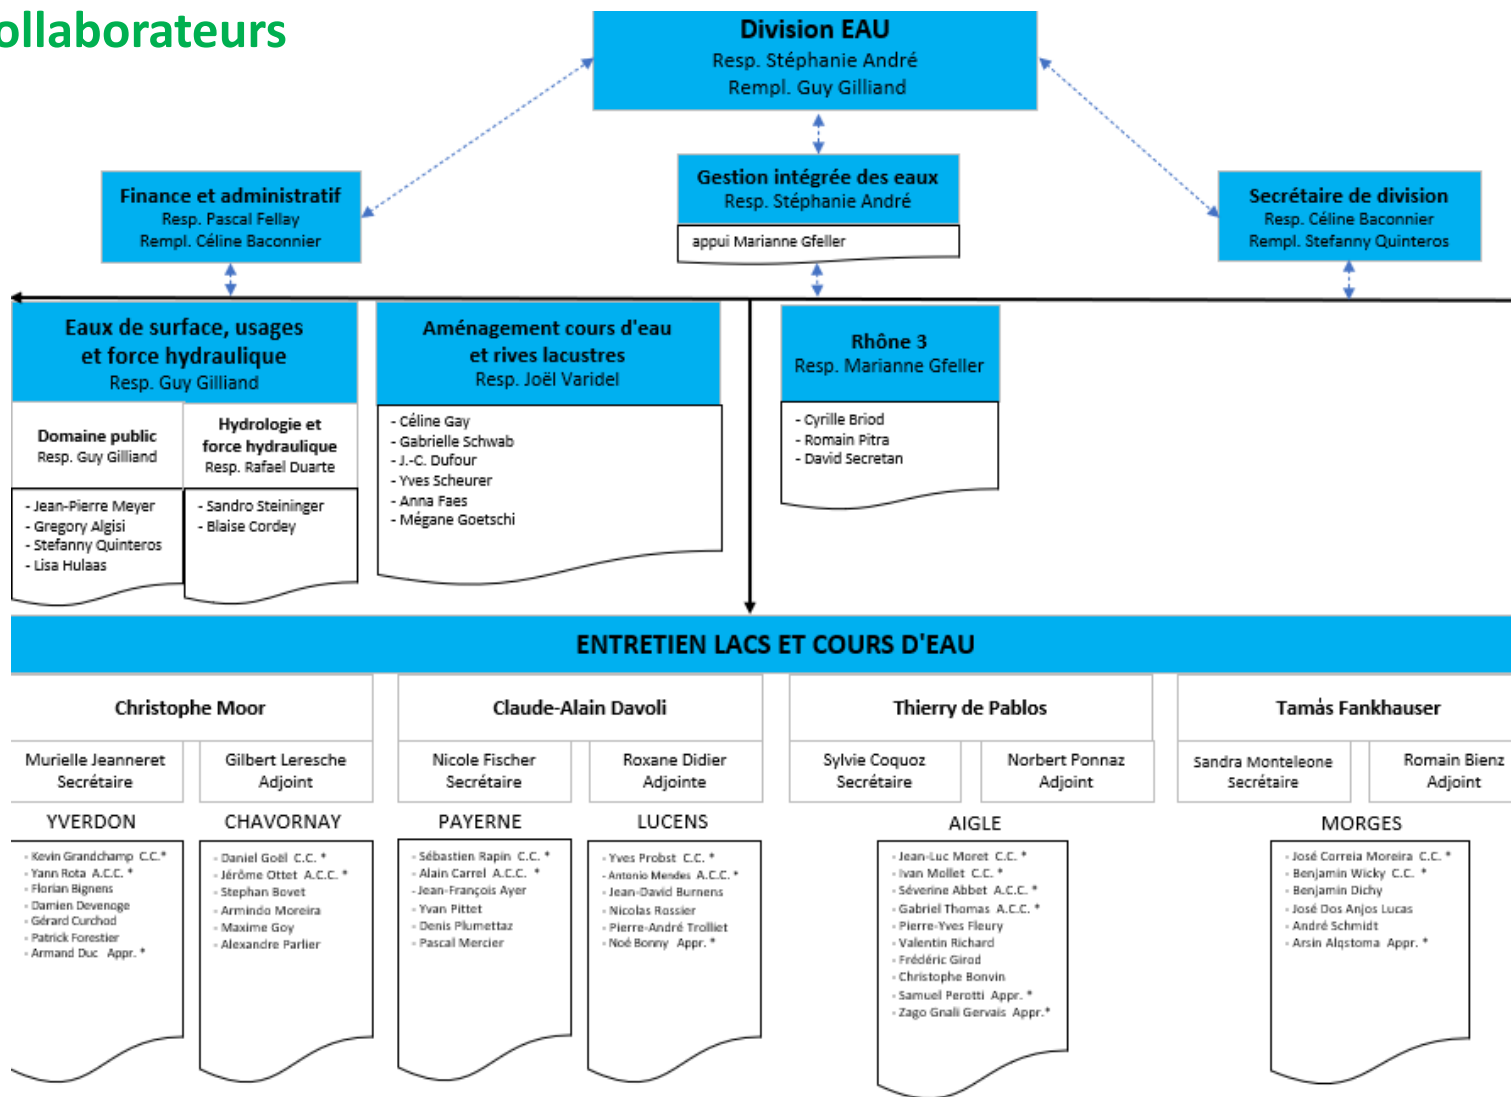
ollaborateurs

Division EAU
Resp. Stéphanie André
Rempl. Guy Gilliand

Finance et administratif
Resp. Pascal Fellay
Rempl. Céline Baconnier

Gestion intégrée des eaux
Resp. Stéphanie André
appui Marianne Gfeller

Secrétaire de division
Resp. Céline Baconnier
Rempl. Stefanny Quinteros

Eaux de surface, usages et force hydraulique
Resp. Guy Gilliand

Domaine public
Resp. Guy Gilliand
- Jean-Pierre Meyer
- Gregory Algisi
- Stefanny Quinteros
- Lisa Hulaas

Hydrologie et force hydraulique
Resp. Rafael Duarte
- Sandro Steininger
- Blaise Cordey

Aménagement cours d'eau et rives lacustres
Resp. Joël Varidel
- Céline Gay
- Gabrielle Schwab
- J.-C. Dufour
- Yves Scheurer
- Anna Faes
- Mégane Goetschi

Rhône 3
Resp. Marianne Gfeller
- Cyrille Briod
- Romain Pitra
- David Secretan

ENTRETIEN LACS ET COURS D'EAU

Christophe Moor
Murielle Jeanneret
Secrétaire
Gilbert Leresche
Adjoint

Claude-Alain Davoli
Nicole Fischer
Secrétaire
Roxane Didier
Adjointe

Thierry de Pablos
Sylvie Coquoz
Secrétaire
Norbert Ponnaz
Adjoint

Tamàs Fankhauser
Sandra Monteleone
Secrétaire
Romain Bienz
Adjoint

YVERDON
- Kevin Grandchamp C.C.*
- Yann Rota A.C.C. *
- Florian Bignens
- Damien Devenoge
- Gérard Curchod
- Patrick Forestier
- Armand Duc Appr. *

CHAVORNAY
- Daniel Goël C.C. *
- Jérôme Ottet A.C.C. *
- Stephan Bovet
- Armindo Moreira
- Maxime Goy
- Alexandre Parlier

PAYERNE
- Sébastien Rapin C.C. *
- Alain Carrel A.C.C. *
- Jean-François Ayer
- Yvan Pittet
- Denis Plumettaz
- Pascal Mercier

LUCENS
- Yves Probst C.C. *
- Antonio Mendes A.C.C. *
- Jean-David Burnens
- Nicolas Rossier
- Pierre-André Trolliet
- Noé Bonny Appr. *

AIGLE
- Jean-Luc Moret C.C. *
- Ivan Mollet C.C. *
- Séverine Abbet A.C.C. *
- Gabriel Thomas A.C.C. *
- Pierre-Yves Fleury
- Valentin Richard
- Frédéric Girod
- Christophe Bonvin
- Samuel Perotti Appr. *
- Zago Gnali Gervais Appr.*

MORGES
- José Correia Moreira C.C. *
- Benjamin Wicky C.C. *
- Benjamin Dichy
- José Dos Anjos Lucas
- André Schmidt
- Arsin Alqstoma Appr. *